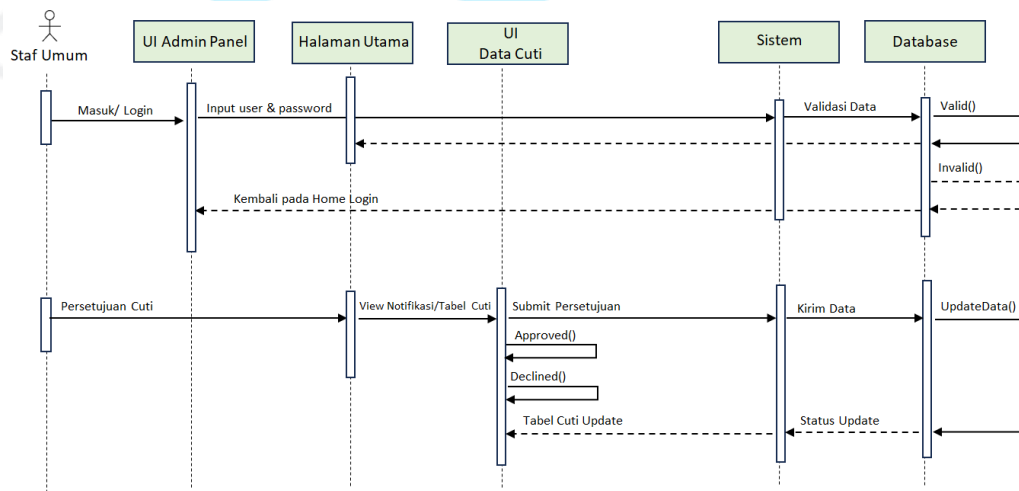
Staf Umum

UI Admin Panel

Halaman Utama

UI
Data Cuti

Sistem

Database

Masuk/ Login

Input user & password

Validasi Data

Valid()

Invalid()

Kembali pada Home Login

Persetujuan Cuti

View Notifikasi/Tabel Cuti

Submit Persetujuan

Kirim Data

UpdateData()

Approved()

Declined()

Tabel Cuti Update

Status Update